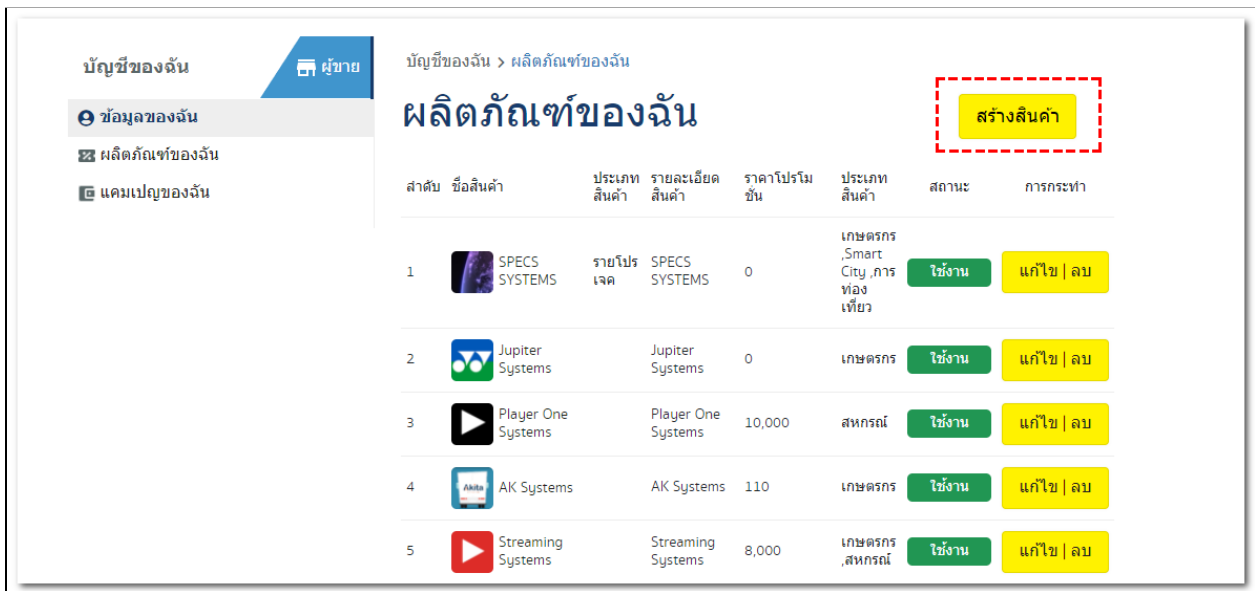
บัญชีของฉัน

ผู้ขาย

ข้อมูลของฉัน

ผลิตภัณฑ์ของฉัน

แคมเปญของฉัน

บัญชีของฉัน > ผลิตภัณฑ์ของฉัน

ผลิตภัณฑ์ของฉัน

สร้างสินค้า

| ลำดับ | ชื่อสินค้า | ประเภทสินค้า | รายละเอียดสินค้า | ราคาโปรโมชั่น | ประเภทสินค้า | สถานะ | การกระทำ |
|---|---|---|---|---|---|---|---|
| 1 | SPECS SYSTEMS | รายโปรเจค | SPECS SYSTEMS | 0 | เกษตรกร ,Smart City ,การท่องเที่ยว | ใช้งาน | แก้ไข \| ลบ |
| 2 | Jupiter Systems | | Jupiter Systems | 0 | เกษตรกร | ใช้งาน | แก้ไข \| ลบ |
| 3 | Player One Systems | | Player One Systems | 10,000 | สหกรณ์ | ใช้งาน | แก้ไข \| ลบ |
| 4 | AK Systems | | AK Systems | 110 | เกษตรกร | ใช้งาน | แก้ไข \| ลบ |
| 5 | Streaming Systems | | Streaming Systems | 8,000 | เกษตรกร ,สหกรณ์ | ใช้งาน | แก้ไข \| ลบ |